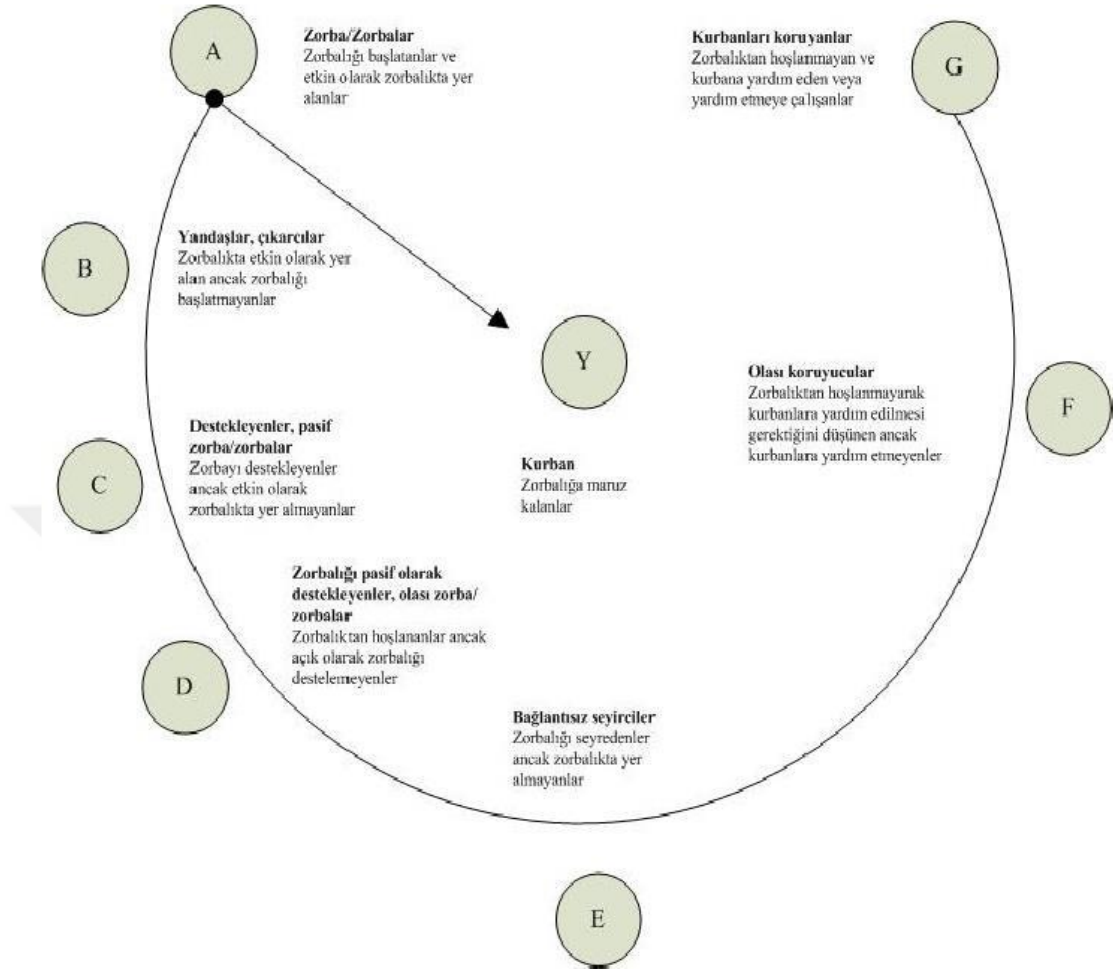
A

Zorba/Zorbalar
Zorbalığı başlatanlar ve etkin olarak zorbalıkta yer alanlar

Kurbanları koruyanlar
Zorbalıktan hoşlanmayan ve kurbana yardım eden veya yardım etmeye çalışanlar

G

B

Yandaşlar, çıkarcılar
Zorbalıkta etkin olarak yer alan ancak zorbalığı başlatmayanlar

Y

Olası koruyucular
Zorbalıktan hoşlanmayarak kurbanlara yardım edilmesi gerektiğini düşünen ancak kurbanlara yardım etmeyenler

F

C

Destekleyenler, pasif zorba/zorbalar
Zorbayı destekleyenler ancak etkin olarak zorbalıkta yer almayanlar

Kurban
Zorbalığa maruz kalanlar

Zorbalığı pasif olarak destekleyenler, olası zorba/zorbalar
Zorbalıktan hoşlananlar ancak açık olarak zorbalığı destelemeyenler

D

Bağlantısız seyirciler
Zorbalığı seyredenler ancak zorbalıkta yer almayanlar

E